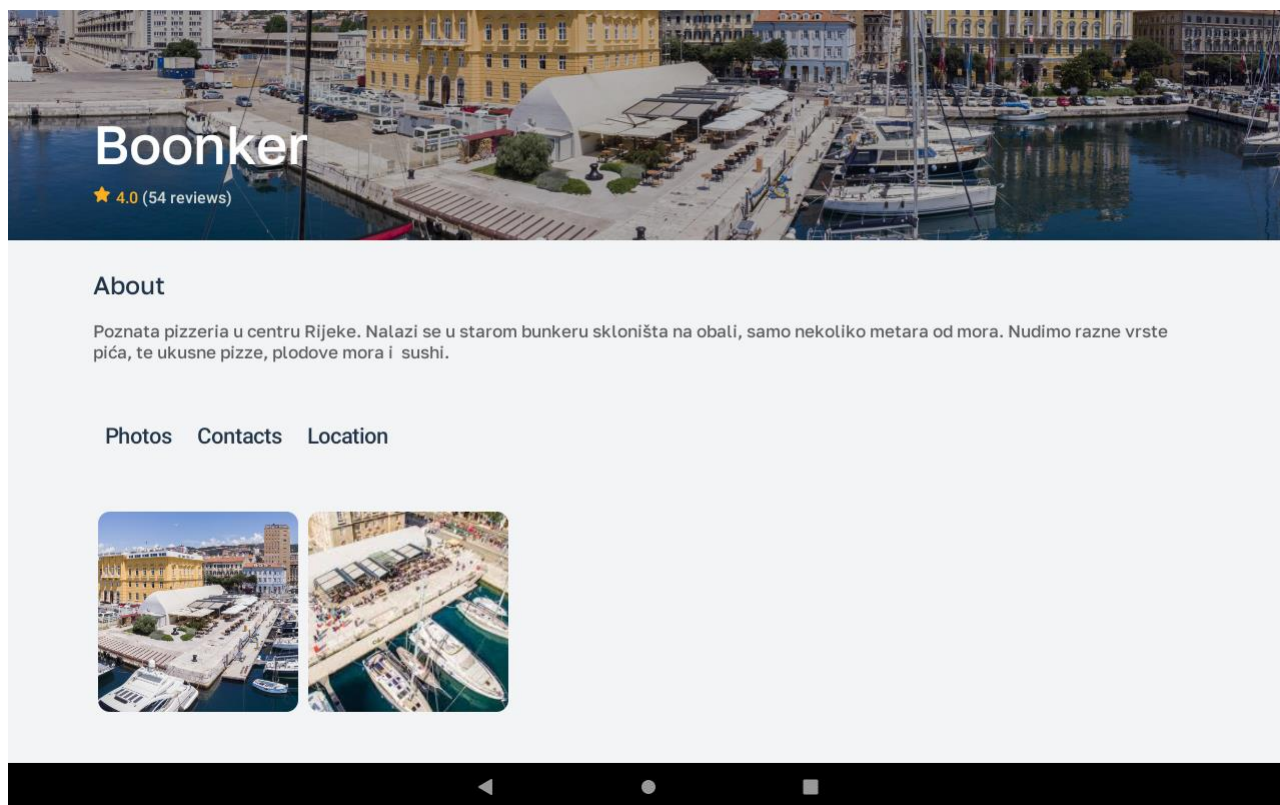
Boonker

4.0 (54 reviews)

About

Poznata pizzeria u centru Rijeke. Nalazi se u starom bunkeru skloništa na obali, samo nekoliko metara od mora. Nudimo razne vrste pića, te ukusne pizze, plodove mora i sushi.

Photos Contacts Location